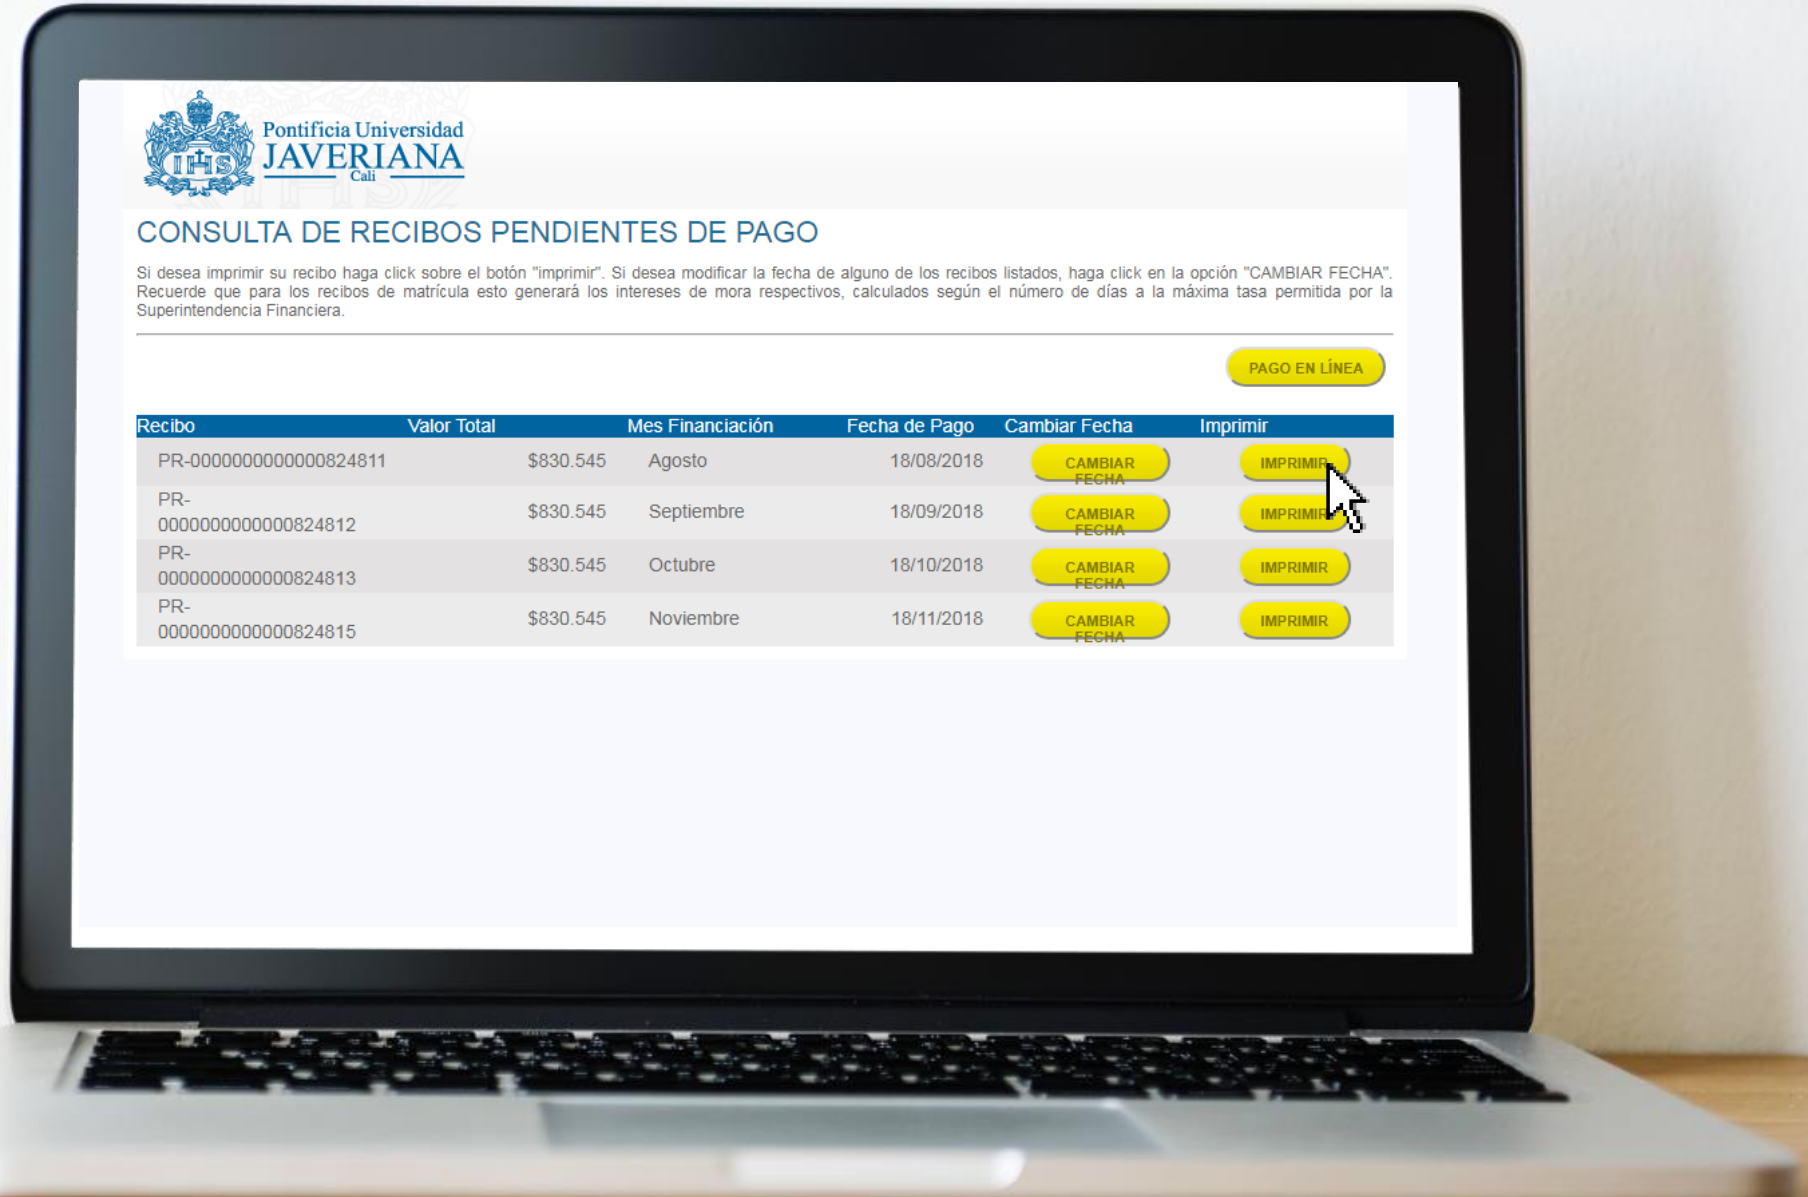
IHS Pontificia Universidad JAVERIANA Cali

CONSULTA DE RECIBOS PENDIENTES DE PAGO

Si desea imprimir su recibo haga click sobre el botón "imprimir". Si desea modificar la fecha de alguno de los recibos listados, haga click en la opción "CAMBIAR FECHA". Recuerde que para los recibos de matrícula esto generará los intereses de mora respectivos, calculados según el número de días a la máxima tasa permitida por la Superintendencia Financiera.

PAGO EN LÍNEA

| Recibo | Valor Total | Mes Financiación | Fecha de Pago | Cambiar Fecha | Imprimir |
|---|---|---|---|---|---|
| PR-0000000000000824811 | $830.545 | Agosto | 18/08/2018 | CAMBIAR FECHA | IMPRIMIR |
| PR-0000000000000824812 | $830.545 | Septiembre | 18/09/2018 | CAMBIAR FECHA | IMPRIMIR |
| PR-0000000000000824813 | $830.545 | Octubre | 18/10/2018 | CAMBIAR FECHA | IMPRIMIR |
| PR-0000000000000824815 | $830.545 | Noviembre | 18/11/2018 | CAMBIAR FECHA | IMPRIMIR |